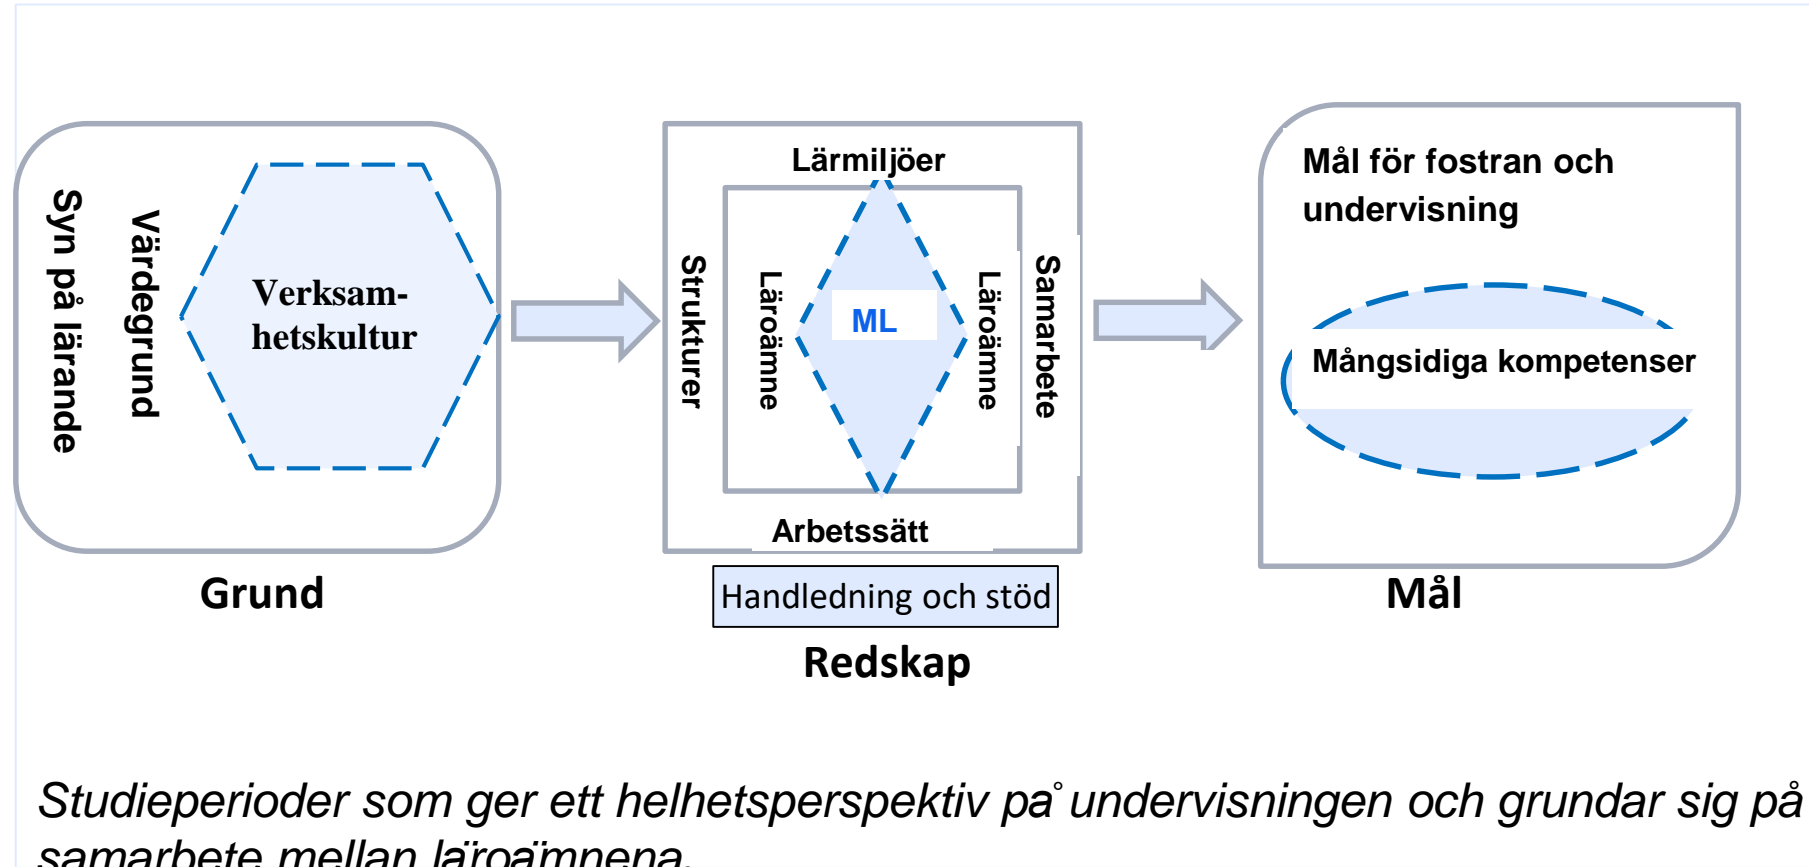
Syn på lärande

Värdegrund

Verksamhetskultur

Grund

Lärmiljöer

Strukturer

Läroämne

ML

Läroämne

Samarbete

Arbetssätt

Handledning och stöd

Redskap

Mål för fostran och undervisning

Mångsidiga kompetenser

Mål

Studieperioder som ger ett helhetsperspektiv på undervisningen och grundar sig på samarbete mellan läroämnena.